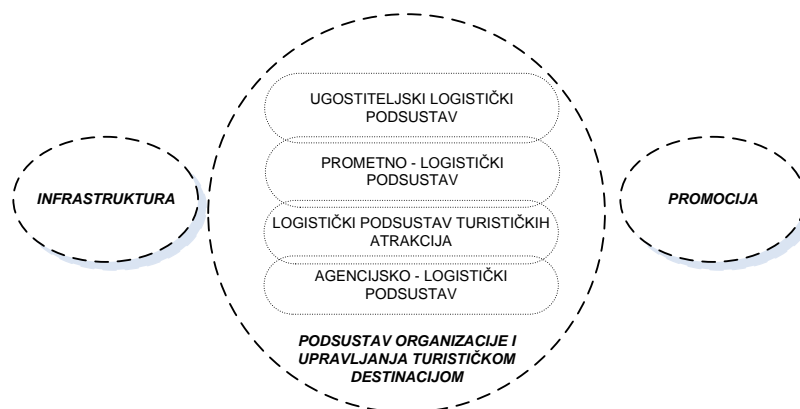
INFRASTRUKTURA

UGOSTITELJSKI LOGISTIČKI PODSUSTAV

PROMETNO - LOGISTIČKI PODSUSTAV

LOGISTIČKI PODSUSTAV TURISTIČKIH ATRAKCIJA

AGENCIJSKO - LOGISTIČKI PODSUSTAV

PODSUSTAV ORGANIZACIJE I UPRAVLJANJA TURISTIČKOM DESTINACIJOM

PROMOCIJA